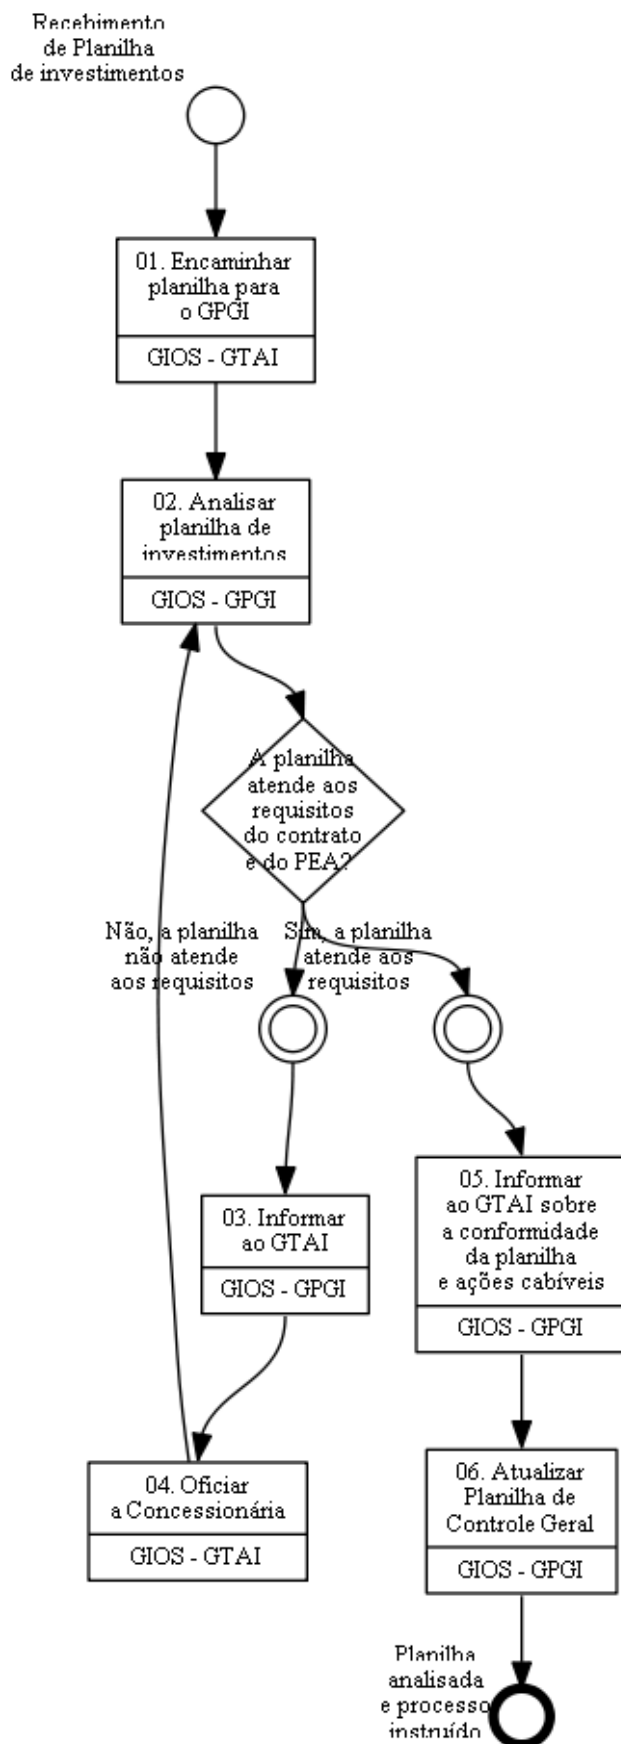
Recebimento de Planilha de investimentos

01. Encaminhar planilha para o GPGI

GIOS - GTAI

02. Analisar planilha de investimentos

GIOS - GPGI

A planilha atende aos requisitos do contrato e do PEA?

Não, a planilha não atende aos requisitos

Sim, a planilha atende aos requisitos

03. Informar ao GTAI

GIOS - GPGI

04. Oficiar a Concessionária

GIOS - GTAI

05. Informar ao GTAI sobre a conformidade da planilha e ações cabíveis

GIOS - GPGI

06. Atualizar Planilha de Controle Geral

GIOS - GPGI

Planilha analisada e processo instruído